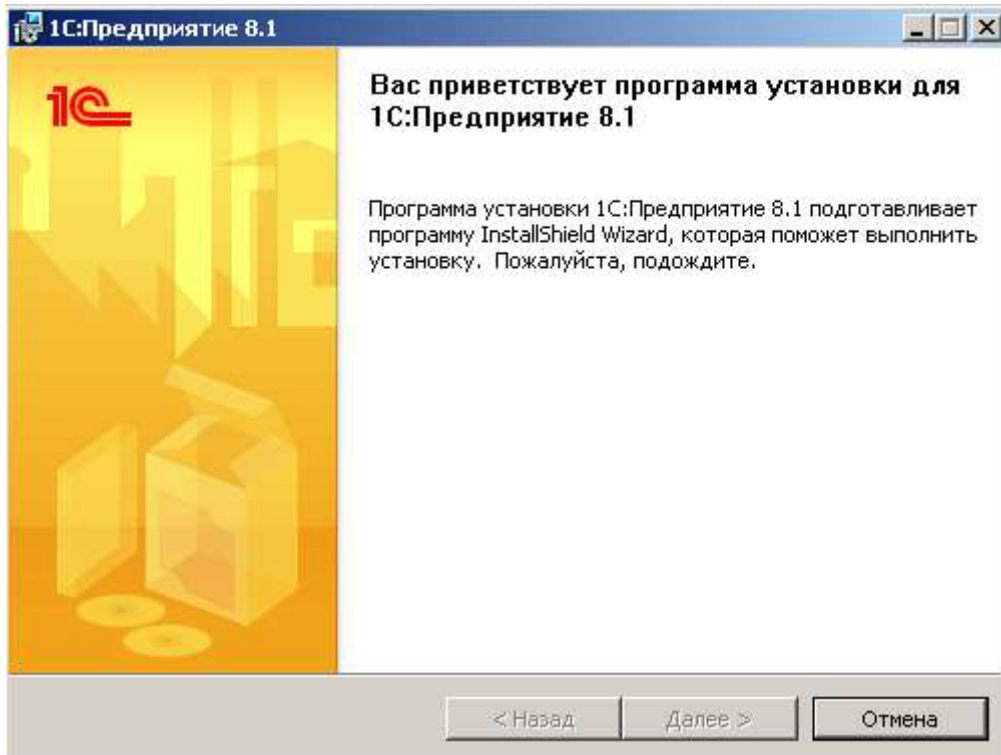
1С:Предприятие 8.1

1С

Вас приветствует программа установки для 1С:Предприятие 8.1

Программа установки 1С:Предприятие 8.1 подготавливает программу InstallShield Wizard, которая поможет выполнить установку. Пожалуйста, подождите.

< Назад

Далее >

Отмена